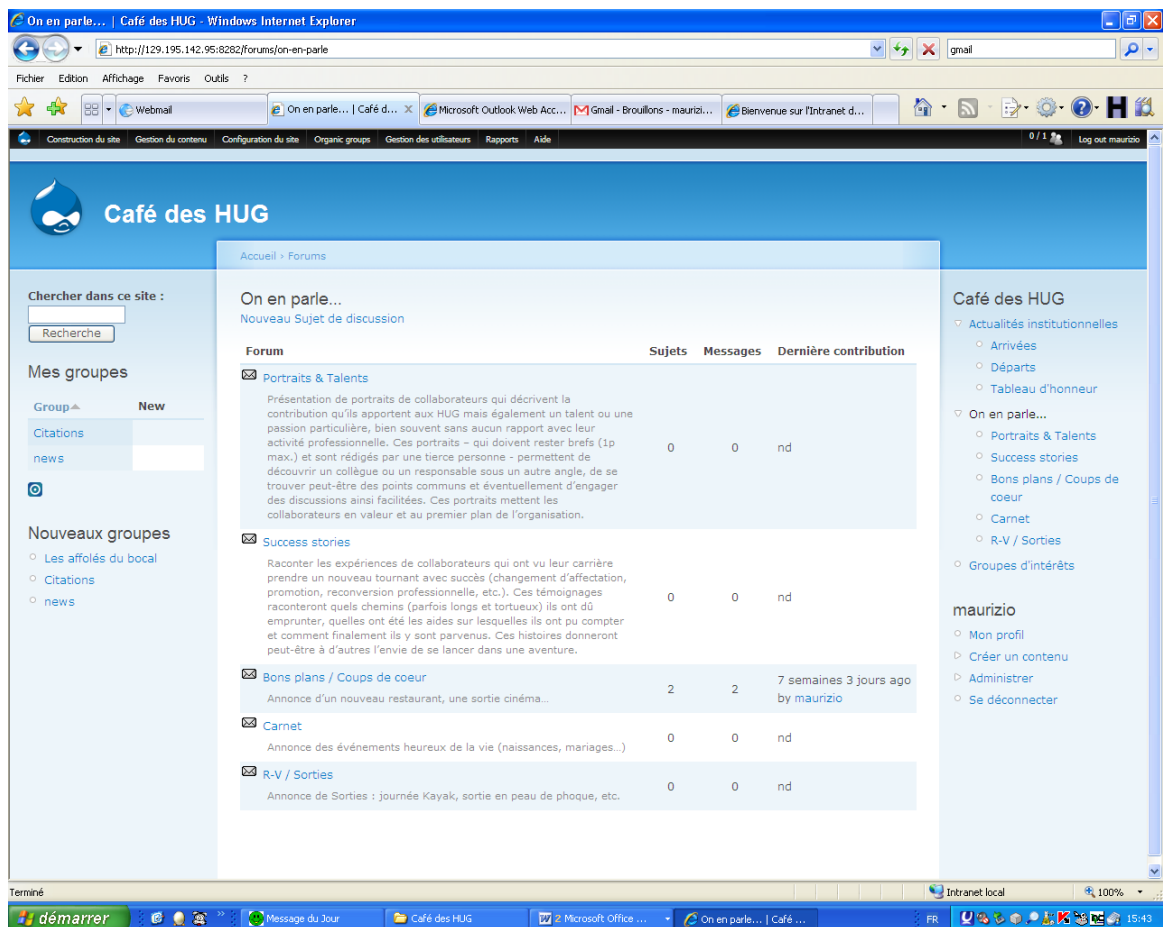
On en parle... | Café des HUG - Windows Internet Explorer

http://129.195.142.95:8282/forums/on-en-parle

gmail

Fichier Edition Affichage Favoris Outils ?

Webmail | On en parle... | Café d... | Microsoft Outlook Web Acc... | Gmail - Brouillons - maurizi... | Bienvenue sur l'Intranet d...

Construction du site | Gestion du contenu | Configuration du site | Organic groups | Gestion des utilisateurs | Rapports | Aide

0 / 1 | Log out maurizio

Café des HUG

Accueil › Forums

Chercher dans ce site :

Recherche

Mes groupes

| Group | New |
|---|---|
| Citations | |
| news | |

Nouveaux groupes

Les affolés du bocal

Citations

news

On en parle...

Nouveau Sujet de discussion

| Forum | Sujets | Messages | Dernière contribution |
|---|---|---|---|
| Portraits & Talents<br>Présentation de portraits de collaborateurs qui décrivent la contribution qu'ils apportent aux HUG mais également un talent ou une passion particulière, bien souvent sans aucun rapport avec leur activité professionnelle. Ces portraits – qui doivent rester brefs (1p max.) et sont rédigés par une tierce personne - permettent de découvrir un collègue ou un responsable sous un autre angle, de se trouver peut-être des points communs et éventuellement d'engager des discussions ainsi facilitées. Ces portraits mettent les collaborateurs en valeur et au premier plan de l'organisation. | 0 | 0 | nd |
| Success stories<br>Raconter les expériences de collaborateurs qui ont vu leur carrière prendre un nouveau tournant avec succès (changement d'affectation, promotion, reconversion professionnelle, etc.). Ces témoignages raconteront quels chemins (parfois longs et tortueux) ils ont dû emprunter, quelles ont été les aides sur lesquelles ils ont pu compter et comment finalement ils y sont parvenus. Ces histoires donneront peut-être à d'autres l'envie de se lancer dans une aventure. | 0 | 0 | nd |
| Bons plans / Coups de coeur<br>Annonce d'un nouveau restaurant, une sortie cinéma... | 2 | 2 | 7 semaines 3 jours ago by maurizio |
| Carnet<br>Annonce des événements heureux de la vie (naissances, mariages...) | 0 | 0 | nd |
| R-V / Sorties<br>Annonce de Sorties : journée Kayak, sortie en peau de phoque, etc. | 0 | 0 | nd |

Café des HUG

Actualités institutionnelles

Arrivées

Départs

Tableau d'honneur

On en parle...

Portraits & Talents

Success stories

Bons plans / Coups de coeur

Carnet

R-V / Sorties

Groupes d'intérêts

maurizio

Mon profil

Créer un contenu

Administrer

Se déconnecter

Terminé

Intranet local

100%

démarrer | Message du Jour | Café des HUG | 2 Microsoft Office ... | On en parle... | Café ...

FR

15:43